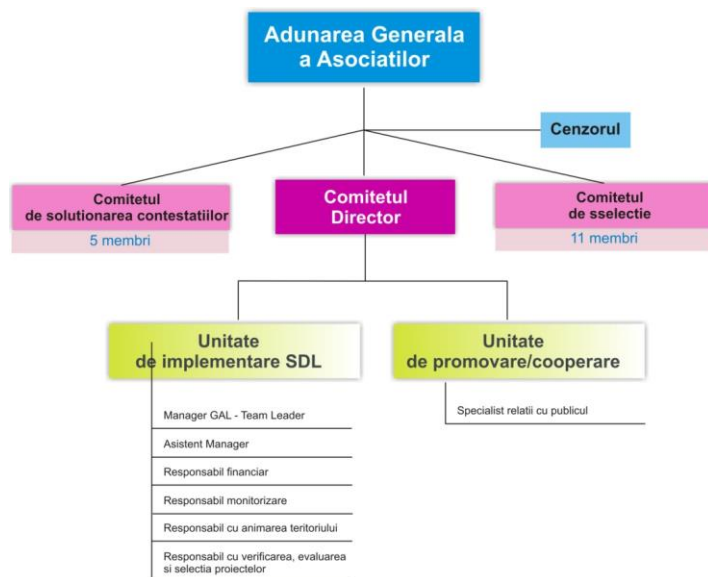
Adunarea Generala a Asociatilor

Cenzorul

Comitetul de solutionarea contestatiilor

5 membri

Comitetul Director

Comitetul de sselectie

11 membri

Unitate de implementare SDL

Unitate de promovare/cooperare

Manager GAL - Team Leader

Asistent Manager

Responsabil financiar

Responsabil monitorizare

Responsabil cu animarea teritoriului

Responsabil cu verificarea, evaluarea si selectia proiectelor

Specialist relatii cu publicul